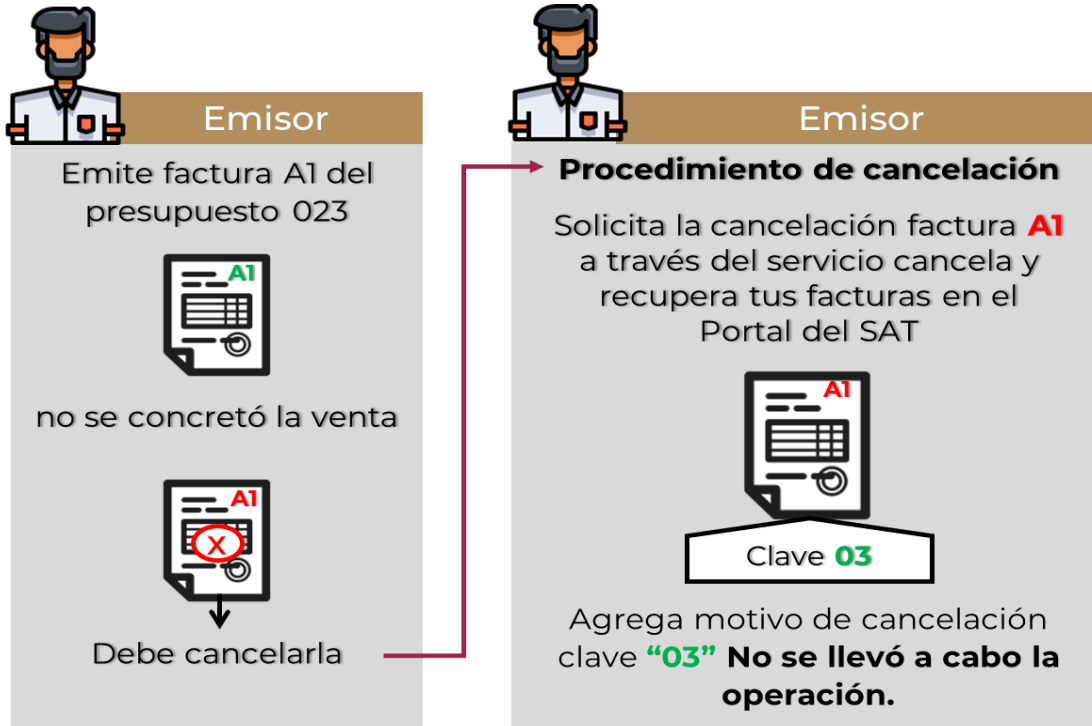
Emisor

Emite factura A1 del presupuesto 023

A1

no se concretó la venta

A1

X

Debe cancelarla

Emisor

Procedimiento de cancelación

Solicita la cancelación factura A1 a través del servicio cancela y recupera tus facturas en el Portal del SAT

A1

Clave 03

Agrega motivo de cancelación clave "03" No se llevó a cabo la operación.